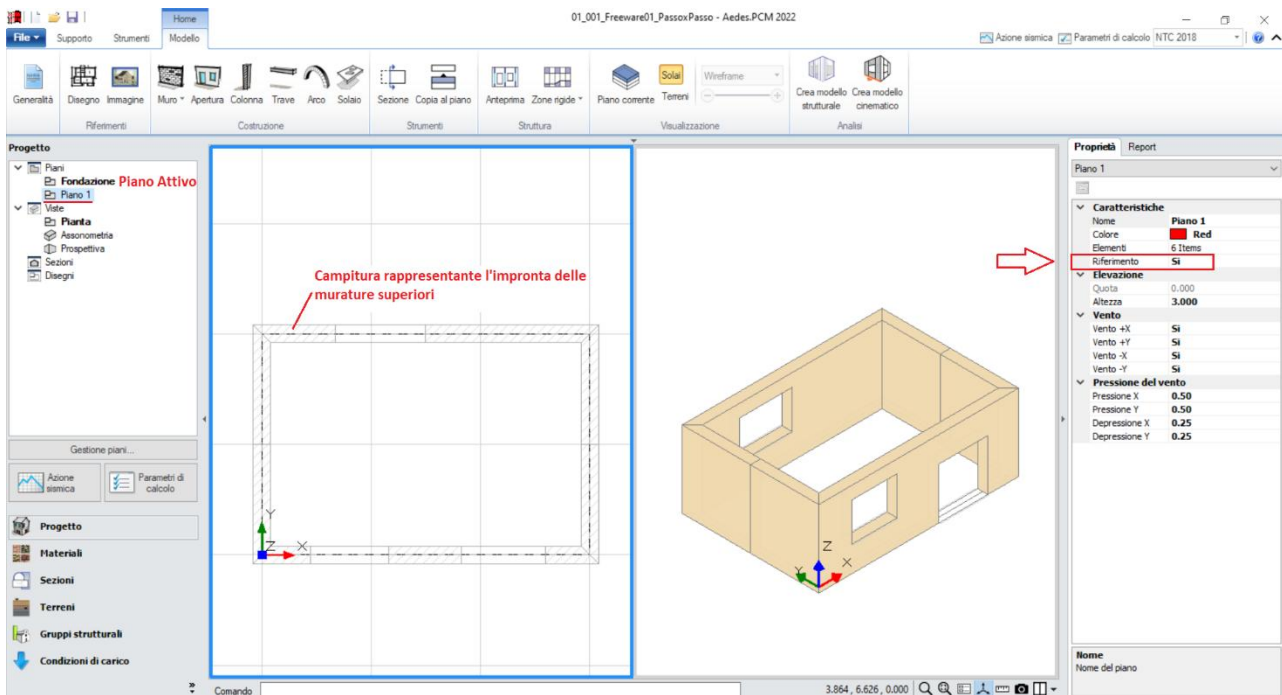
01_001_Freeware01_PassoxPasso - Aedes.PCM 2022

File Supporto Strumenti Home Modello

Azione sismica Parametri di calcolo NTC 2018

Generalità Disegno Immagine Muro Apertura Colonna Trave Arco Solaio Sezione Copia al piano Anteprima Zone rigide Piano corrente Solai Terreni Wireframe Crea modello strutturale Crea modello cinematico

Riferimenti Costruzione Strumenti Struttura Visualizzazione Analisi

Progetto

Piani
Fondazione
Piano 1 Piano Attivo
Viste
Pianta
Assonometria
Prospettiva
Sezioni
Disegni

Gestione piani...

Azione sismica
Parametri di calcolo

Progetto
Materiali
Sezioni
Terreni
Gruppi strutturali
Condizioni di carico

Campitura rappresentante l'impronta delle murature superiori

Y
Z X

Z
Y X

Proprietà Report

Piano 1

| Caratteristiche | |
|---|---|
| Nome | Piano 1 |
| Colore | Red |
| Elementi | 6 Items |
| Riferimento | Si |
| **Elevazione** | |
| Quota | 0.000 |
| Altezza | 3.000 |
| **Vento** | |
| Vento +X | Si |
| Vento +Y | Si |
| Vento -X | Si |
| Vento -Y | Si |
| **Pressione del vento** | |
| Pressione X | 0.50 |
| Pressione Y | 0.50 |
| Depressione X | 0.25 |
| Depressione Y | 0.25 |

Nome
Nome del piano

Comando

3.864 , 6.626 , 0.000